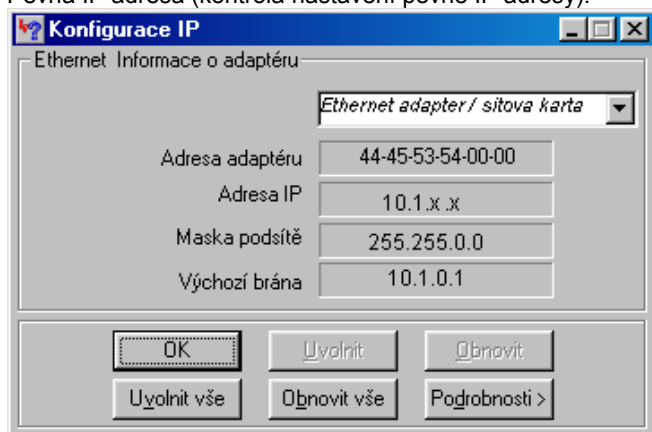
Pevná IP adresa (kontrola nastavení pevné IP adresy):

Konfigurace IP

Ethernet Informace o adaptéru

Ethernet adapter / sitova karta

Adresa adaptéru 44-45-53-54-00-00

Adresa IP 10.1.x.x

Maska podsítě 255.255.0.0

Výchozí brána 10.1.0.1

OK

Uvolnit

Obnovit

Uvolnit vše

Obnovit vše

Podrobnosti >